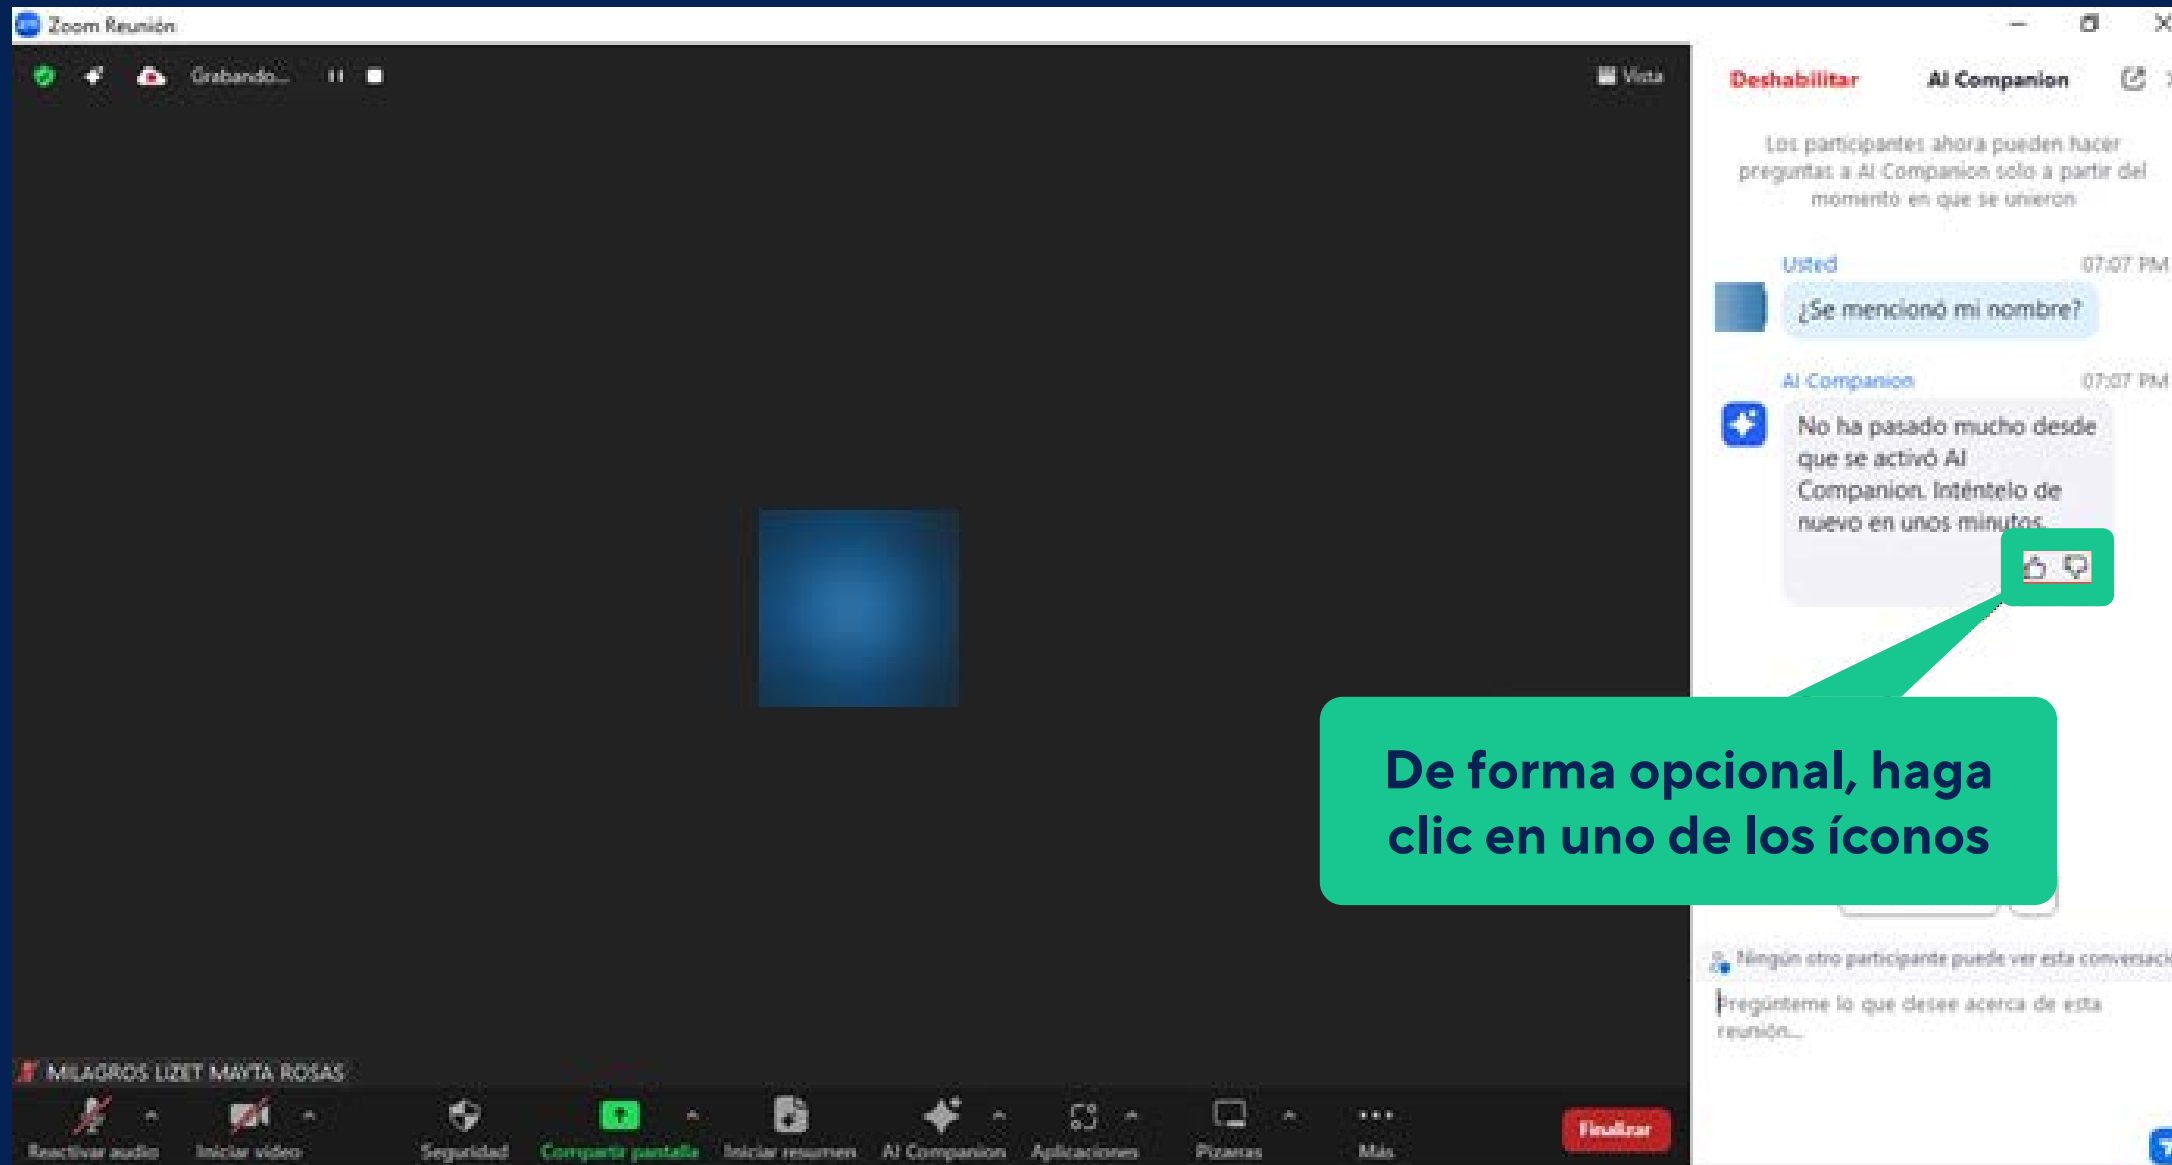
Zoom Reunión

Grabando...

Vista

Deshabilitar

AI Companion

Los participantes ahora pueden hacer preguntas a AI Companion solo a partir del momento en que se unieron

Usted 07:07 PM

¿Se mencionó mi nombre?

AI Companion 07:07 PM

No ha pasado mucho desde que se activó AI Companion. Inténtelo de nuevo en unos minutos.

De forma opcional, haga clic en uno de los íconos

Ningún otro participante puede ver esta conversaci

Pregúnteme lo que desee acerca de esta reunión...

MILAGROS LIZET MAYTA ROSAS

Reactivar audio

Iniciar video

Seguridad

Compartir pantalla

Iniciar resumen

AI Companion

Aplicaciones

Pizarras

Más

Finalizar